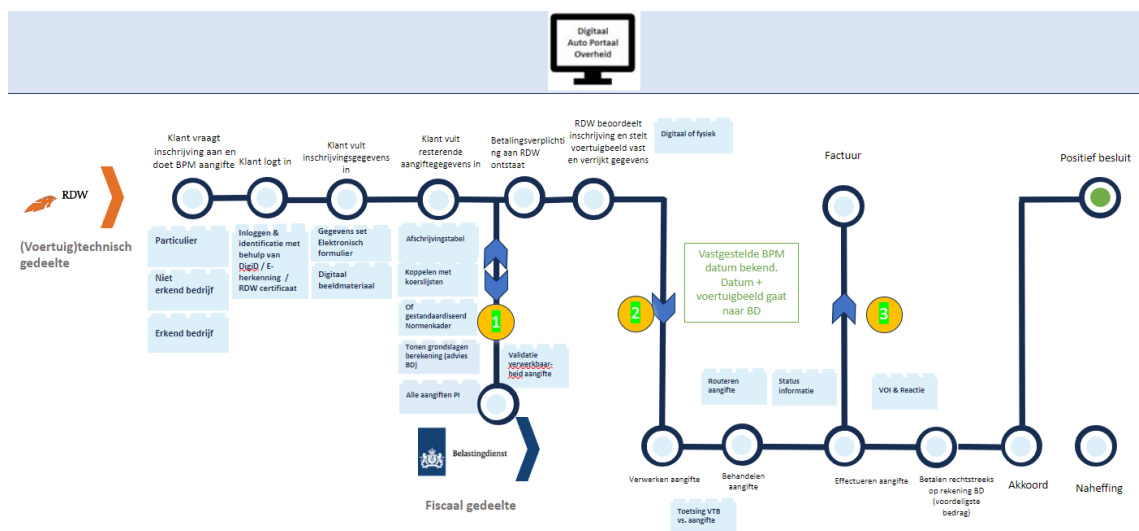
Digitaal Auto Portaal Overheid

RDW

(Voertuig)technisch gedeelte

Klant vraagt inschrijving aan en doet BPM aangifte

Klant logt in

Klant vult inschrijvingsgegevens in

Klant vult resterende aangiftegegevens in

Betalingsverplichting aan RDW ontstaat

RDW beoordeelt inschrijving en stelt voertuigbeeld vast en verrijkt gegevens

Digitaal of fysiek

Factuur

Positief besluit

Particulier

Niet erkend bedrijf

Erkend bedrijf

Inloggen & identificatie met behulp van DigiD / E-herkenning / RDW certificaat

Gegevens set Elektronisch formulier

Digitaal beeldmateriaal

Afschrijvingstabel

Koppelen met koerslijsten

Of gestandaardiseerd Normenkader

Tonen grondslagen berekening (advies BD)

Alle aangiften PI

1

Validatie verwerkbaarheid aangifte

2

Vastgestelde BPM datum bekend. Datum + voertuigbeeld gaat naar BD

3

Routeren aangifte

Status informatie

VOI & Reactie

Belastingdienst

Fiscaal gedeelte

Verwerken aangifte

Behandelen aangifte

Effectueren aangifte

Betalen rechtstreeks op rekening BD (voordeligste bedrag)

Akkoord

Naheffing

Toetsing VTB vs. aangifte